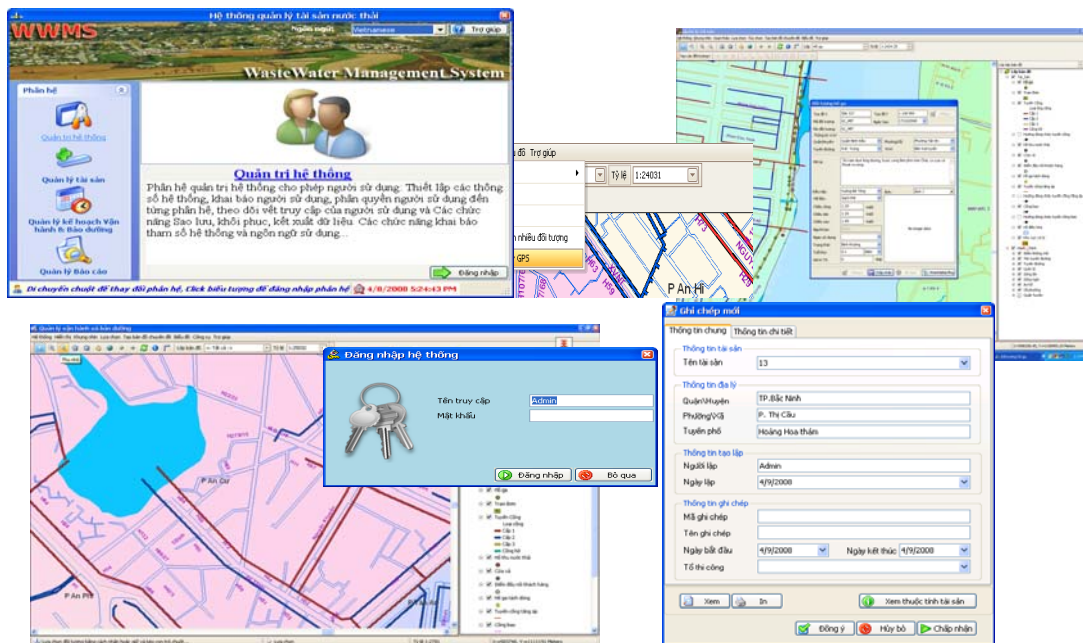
Hệ thống quản lý tài sản nước thải

WWMS

Ngôn ngữ: Vietnamese

Trợ giúp

WasteWater Management System

Phân hệ

Quản trị hệ thống

Quản lý tài sản

Quản lý kế hoạch Vận hành & Bảo dưỡng

Quản lý Báo cáo

Quản trị hệ thống

Phân hệ quản trị hệ thống cho phép người sử dụng. Thiết lập các thông số hệ thống, khai báo người sử dụng, phân quyền người sử dụng đến từng phân hệ, theo dõi vết truy cập của người sử dụng và Các chức năng Sao lưu, khôi phục, kết xuất dữ liệu. Các chức năng khai báo tham số hệ thống và ngôn ngữ sử dụng...

Đăng nhập

Di chuyển chuột để thay đổi phân hệ, Click biểu tượng để đăng nhập phân hệ 4/8/2008 5:24:43 PM

đồ Trợ giúp

Tỷ lệ 1:24031

nhiều đối tượng

GPS

P An Hi

Quản lý vận hành và bảo dưỡng

Đăng nhập hệ thống

Tên truy cập Admin

Mật khẩu

Đăng nhập

Bỏ qua

P An Cư

P An Phú

P An Hi

Ghi chép mới

Thông tin chung

Thông tin chi tiết

Thông tin tài sản

Tên tài sản 13

Thông tin địa lý

Quận\Huyện TP.Bắc Ninh

Phường\Xã P. Thị Cầu

Tuyến phố Hoàng Hoa thám

Thông tin tạo lập

Người lập Admin

Ngày lập 4/9/2008

Thông tin ghi chép

Mã ghi chép

Tên ghi chép

Ngày bắt đầu 4/9/2008

Ngày kết thúc 4/9/2008

Tổ thi công

Xem

In

Xem thuộc tính tài sản

Đồng ý

Hủy bỏ

Chấp nhận